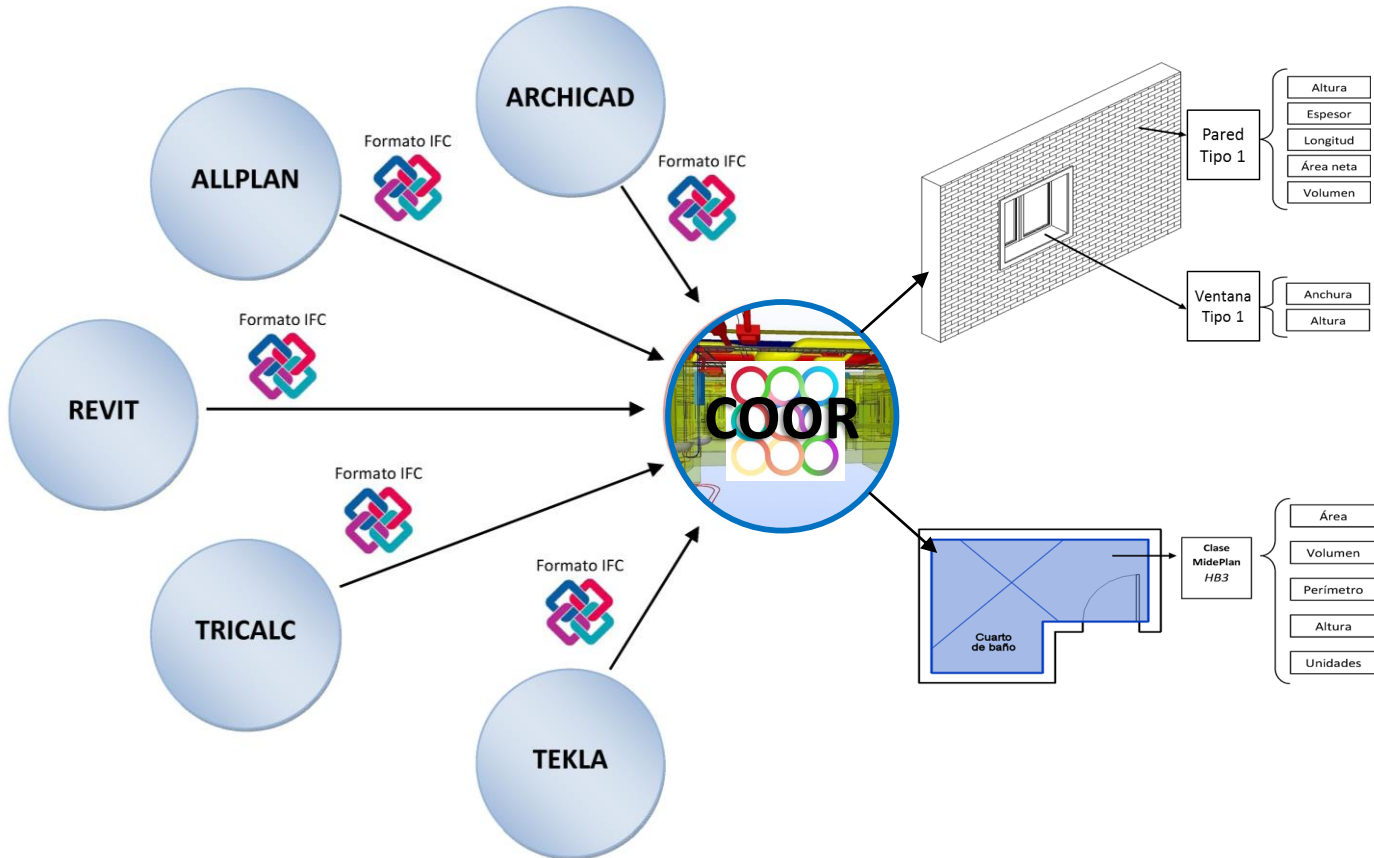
ARCHICAD

Formato IFC

ALLPLAN

Formato IFC

Formato IFC

REVIT

Formato IFC

TRICALC

Formato IFC

TEKLA

COOR

Pared Tipo 1

Altura

Espesor

Longitud

Área neta

Volumen

Ventana Tipo 1

Anchura

Altura

Cuarto de baño

Clase MidePlan HB3

Área

Volumen

Perímetro

Altura

Unidades